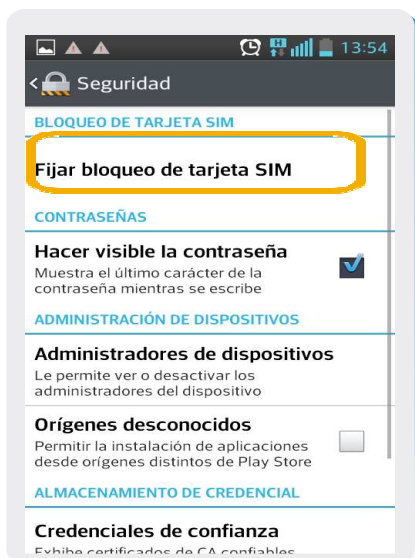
13:54

Seguridad

BLOQUEO DE TARJETA SIM

Fijar bloqueo de tarjeta SIM

CONTRASEÑAS

Hacer visible la contraseña
Muestra el último carácter de la contraseña mientras se escribe

ADMINISTRACIÓN DE DISPOSITIVOS

Administradores de dispositivos
Le permite ver o desactivar los administradores del dispositivo

Orígenes desconocidos
Permitir la instalación de aplicaciones desde orígenes distintos de Play Store

ALMACENAMIENTO DE CREDENCIAL

Credenciales de confianza
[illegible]